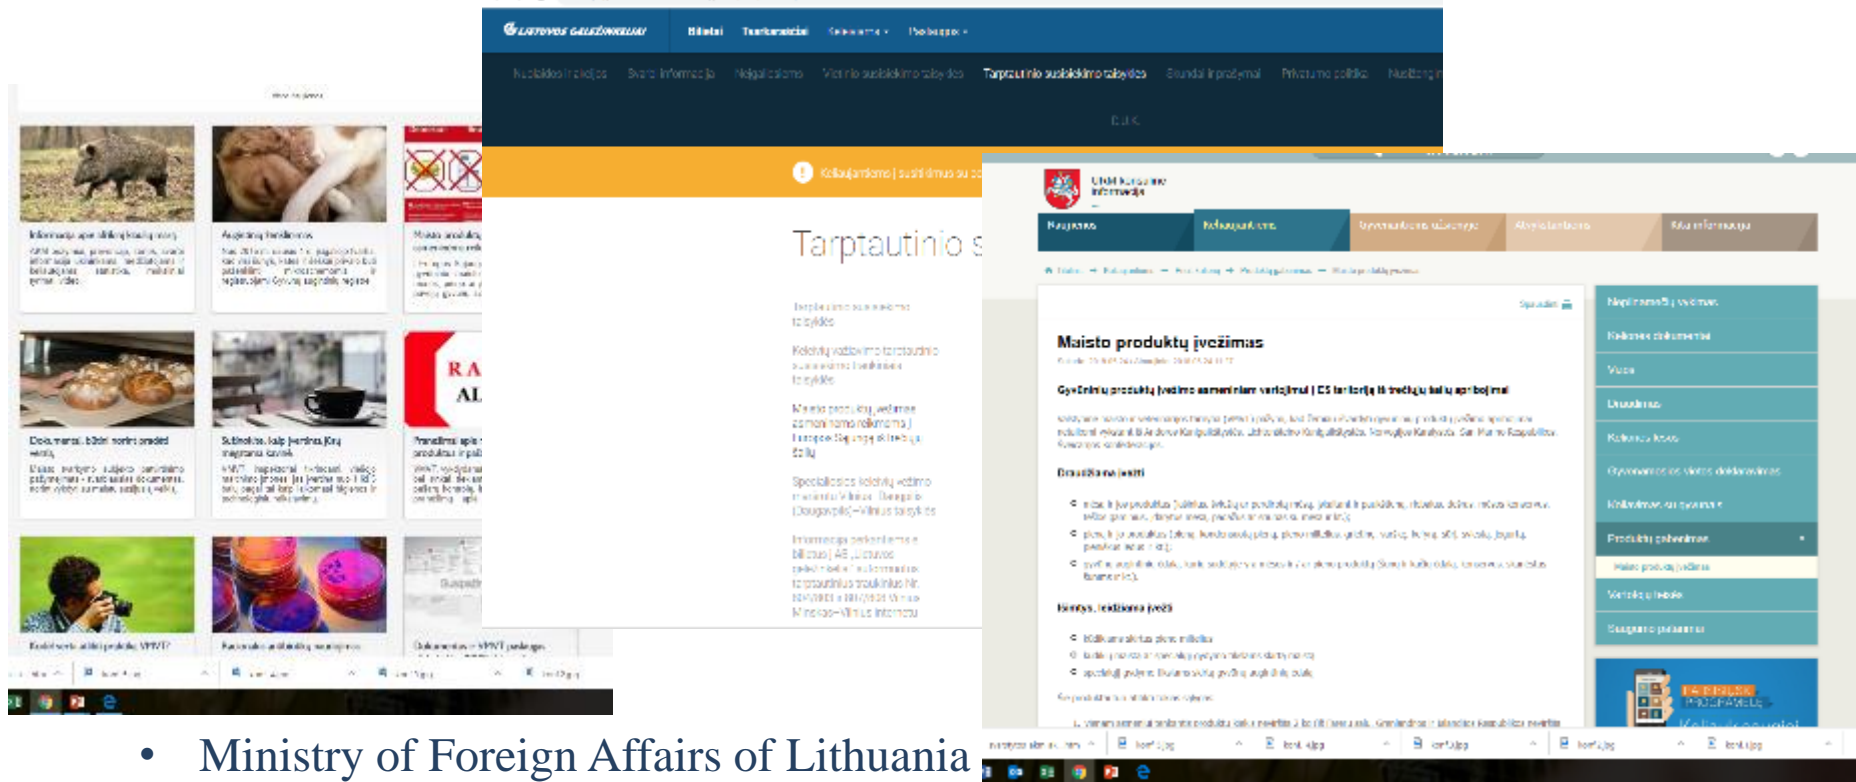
LIETUVOS GELEŽINKELIAI Bilietai Tarptautiniai

Tarptautinio susisiekimo taisyklės

Tarptautinio s

Maisto produktų įvežimas

Gyvūninių produktų įvežimo asmeniniam vartojimui į ES teritoriją iš trečiųjų šalių apribojimai

Draudžiama įvežti

Išimtys, leidžiama įvežti

Naujienos

Kelionės dokumentai

Vizos

Draudimas

Produktų gabenimas

Maisto produktų įvežimas

Ministry of Foreign Affairs of Lithuania